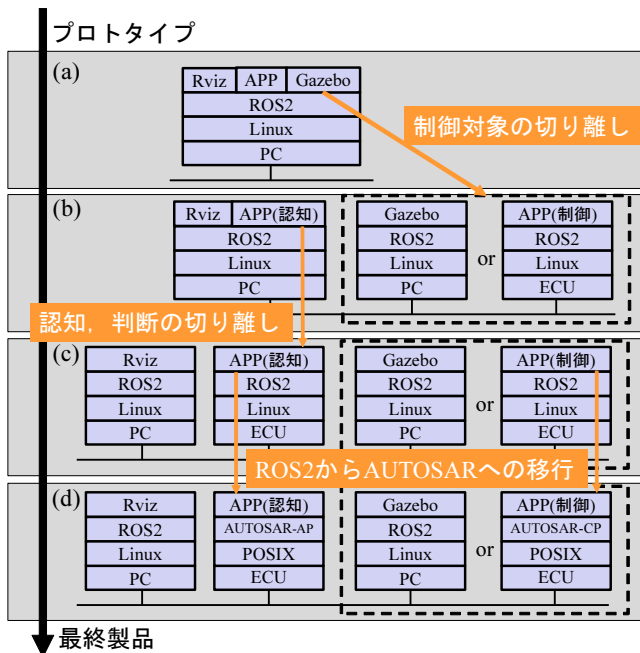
プロトタイプ

(a)

| Rviz | APP | Gazebo |
|---|---|---|
| ROS2 | | |
| Linux | | |
| PC | | |

制御対象の切り離し

(b)

| Rviz | APP(認知) |
|---|---|
| ROS2 | |
| Linux | |
| PC | |

| Gazebo |
|---|
| ROS2 |
| Linux |
| PC |

or

| APP(制御) |
|---|
| ROS2 |
| Linux |
| ECU |

認知，判断の切り離し

(c)

| Rviz |
|---|
| ROS2 |
| Linux |
| PC |

| APP(認知) |
|---|
| ROS2 |
| Linux |
| ECU |

| Gazebo |
|---|
| ROS2 |
| Linux |
| PC |

or

| APP(制御) |
|---|
| ROS2 |
| Linux |
| ECU |

ROS2からAUTOSARへの移行

(d)

| Rviz |
|---|
| ROS2 |
| Linux |
| PC |

| APP(認知) |
|---|
| AUTOSAR-AP |
| POSIX |
| ECU |

| Gazebo |
|---|
| ROS2 |
| Linux |
| PC |

or

| APP(制御) |
|---|
| AUTOSAR-CP |
| POSIX |
| ECU |

最終製品